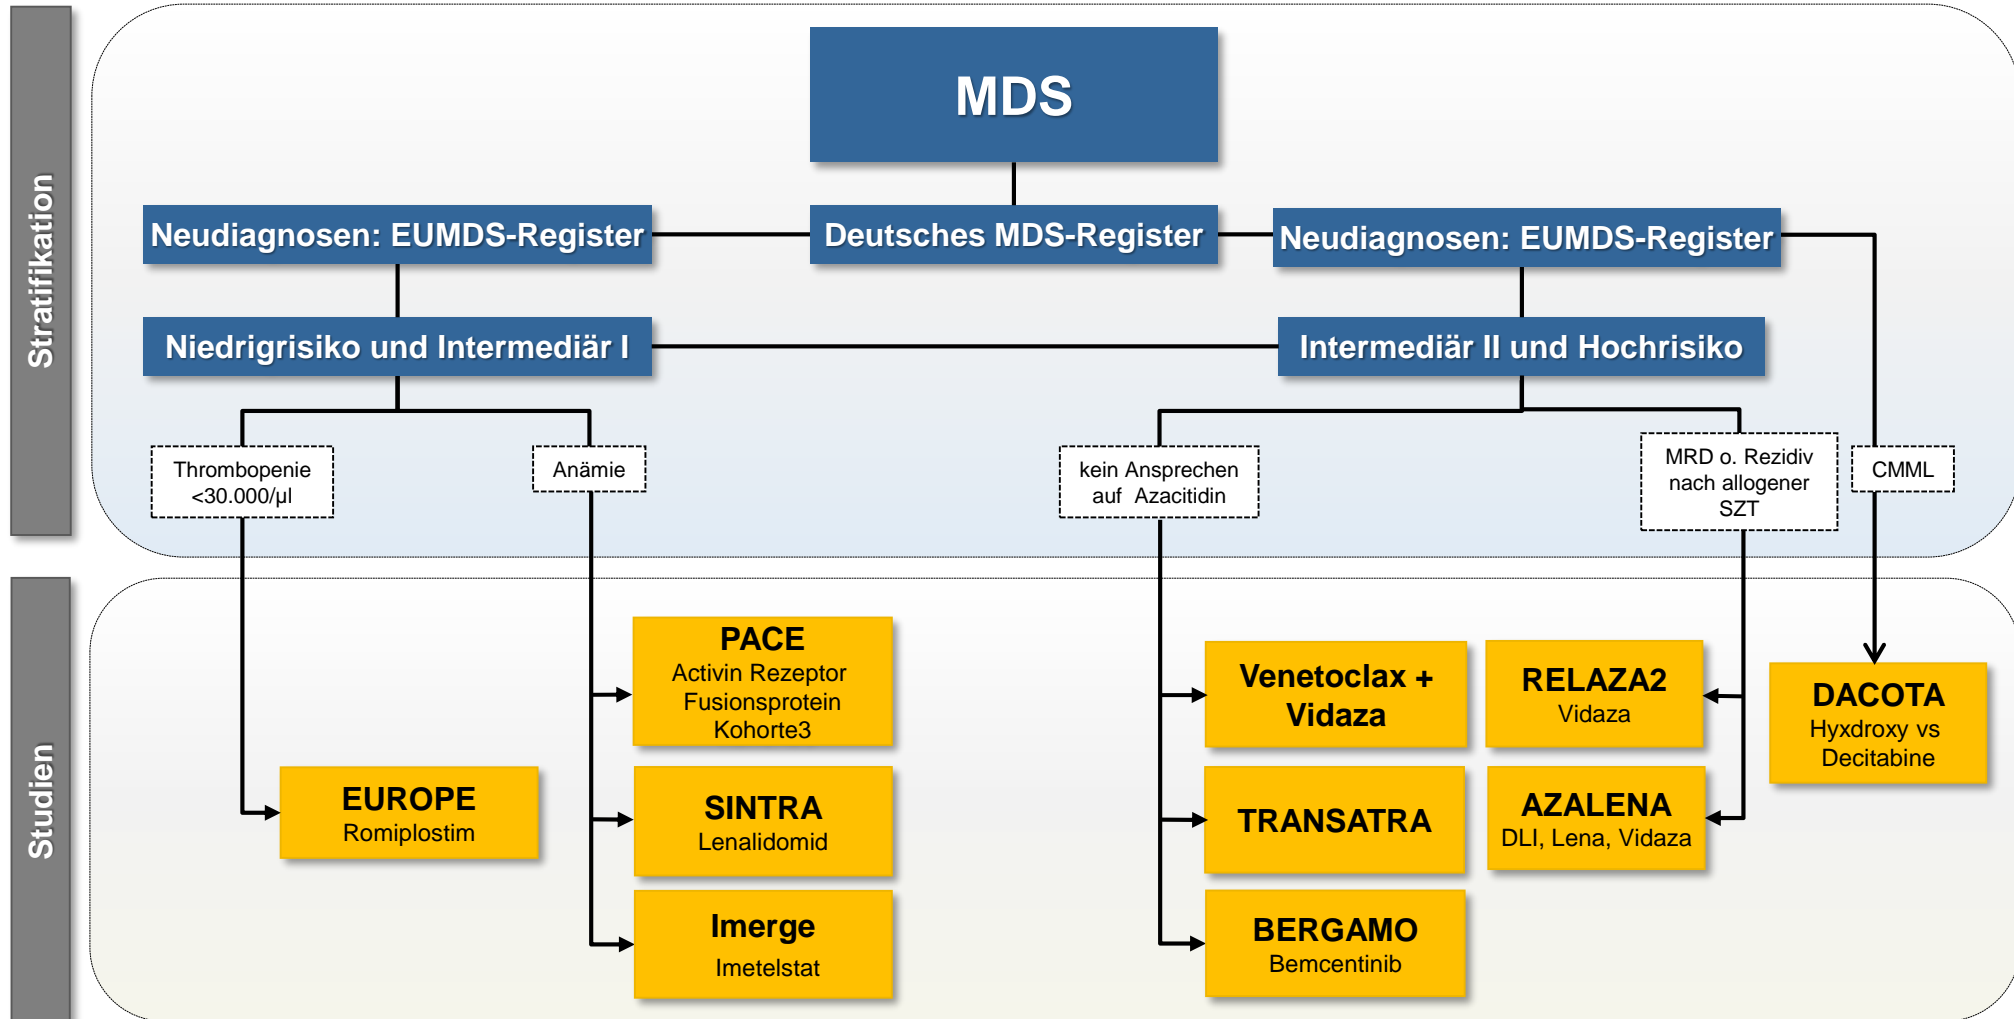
Stratifikation

MDS

Neudiagnosen: EUMDS-Register

Deutsches MDS-Register

Neudiagnosen: EUMDS-Register

Niedrigrisiko und Intermediär I

Intermediär II und Hochrisiko

Thrombopenie <30.000/µl

Anämie

kein Ansprechen auf Azacitidin

MRD o. Rezidiv nach allogener SZT

CMML

Studien

PACE
Activin Rezeptor Fusionsprotein Kohorte3

EUROPE
Romiplostim

SINTRA
Lenalidomid

Imerge
Imetelstat

Venetoclax + Vidaza

TRANSATRA

BERGAMO
Bemcentinib

RELAZA2
Vidaza

AZALENA
DLI, Lena, Vidaza

DACOTA
Hyxdroxy vs Decitabine